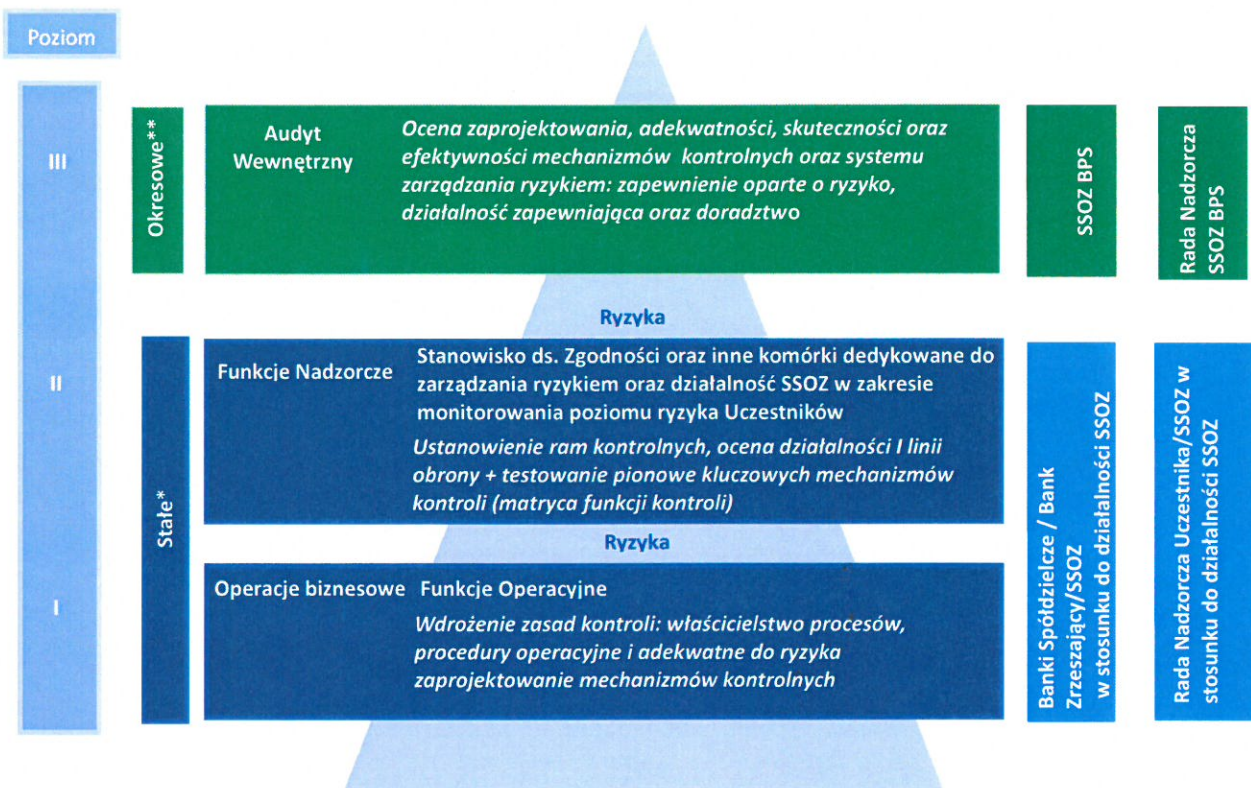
Poziom

III

II

I

Okresowe**

Audyt Wewnętrzny

Ocena zaprojektowania, adekwatności, skuteczności oraz efektywności mechanizmów kontrolnych oraz systemu zarządzania ryzykiem: zapewnienie oparte o ryzyko, działalność zapewniająca oraz doradztwo

SSOZ BPS

Rada Nadzorcza SSOZ BPS

Ryzyka

Stałe*

Funkcje Nadzorcze

Stanowisko ds. Zgodności oraz inne komórki dedykowane do zarządzania ryzykiem oraz działalność SSOZ w zakresie monitorowania poziomu ryzyka Uczestników

Ustanowienie ram kontrolnych, ocena działalności I linii obrony + testowanie pionowe kluczowych mechanizmów kontroli (matryca funkcji kontroli)

Ryzyka

Operacje biznesowe

Funkcje Operacyjne

Wdrożenie zasad kontroli: właścicielstwo procesów, procedury operacyjne i adekwatne do ryzyka zaprojektowanie mechanizmów kontrolnych

Banki Spółdzielcze / Bank Zrzeszający/SSOZ w stosunku do działalności SSOZ

Rada Nadzorcza Uczestnika/SSOZ w stosunku do działalności SSOZ